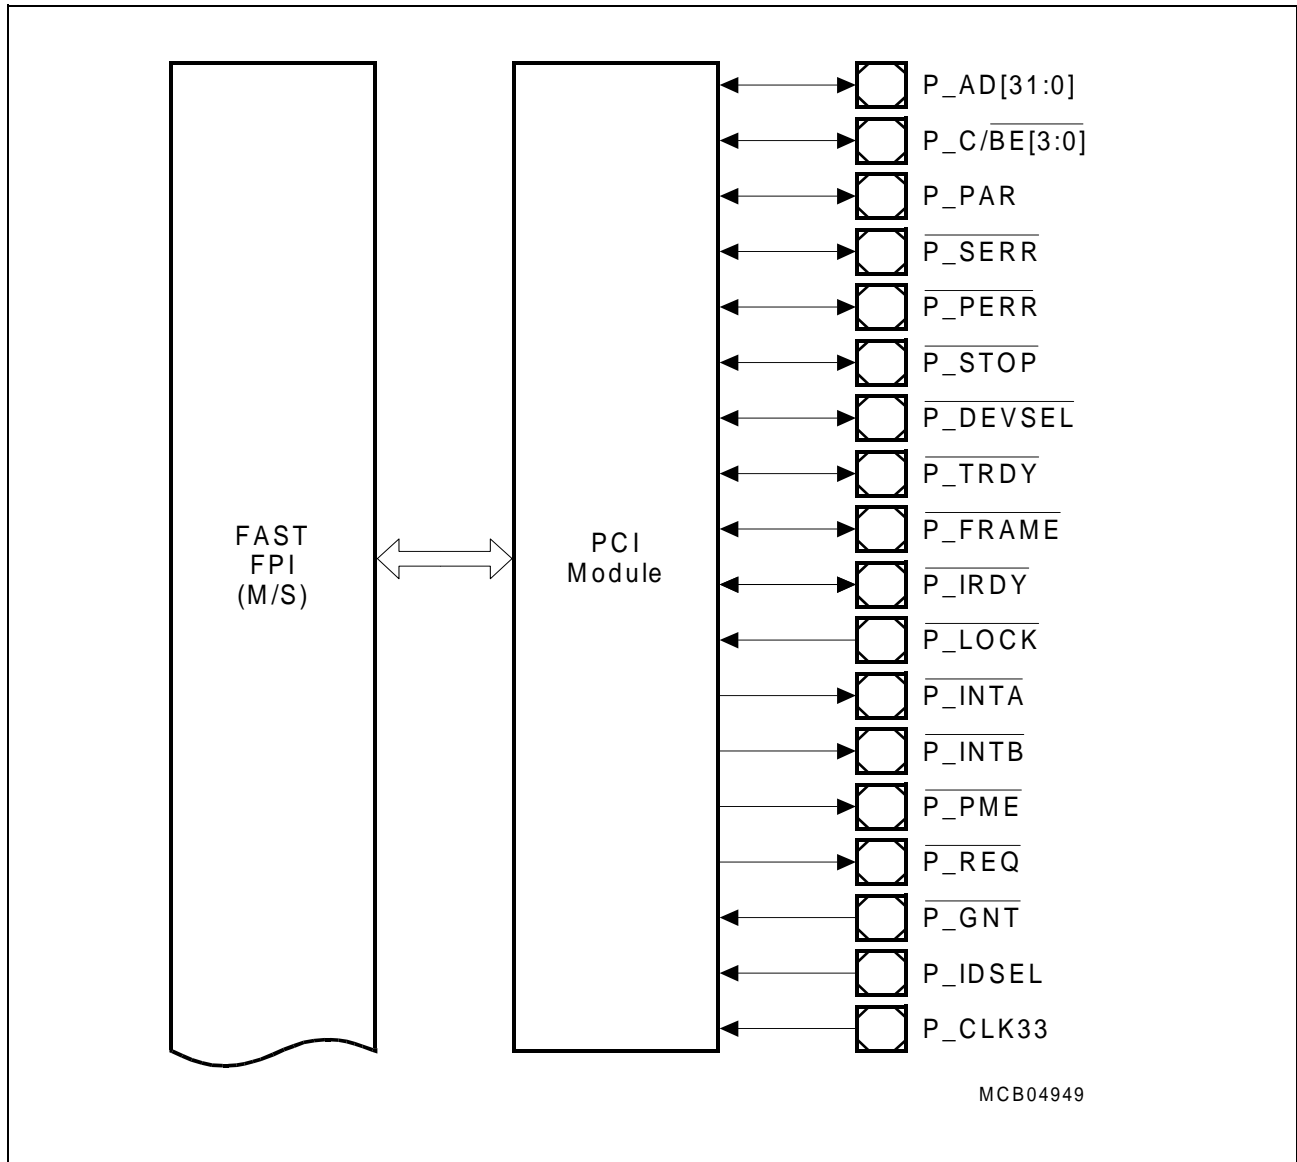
FAST
FPI
(M/S)

PCI
Module

P_AD[31:0]
P_C/$\overline{BE}$[3:0]
P_PAR
$\overline{P\_SERR}$
$\overline{P\_PERR}$
$\overline{P\_STOP}$
$\overline{P\_DEVSEL}$
$\overline{P\_TRDY}$
$\overline{P\_FRAME}$
$\overline{P\_IRDY}$
$\overline{P\_LOCK}$
$\overline{P\_INTA}$
$\overline{P\_INTB}$
$\overline{P\_PME}$
$\overline{P\_REQ}$
$\overline{P\_GNT}$
P_IDSEL
P_CLK33

MCB04949